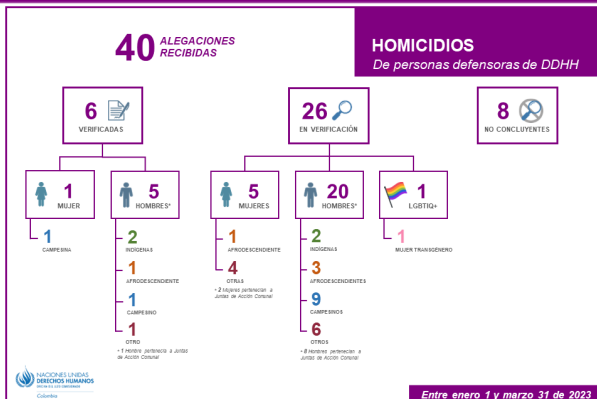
40 ALEGACIONES RECIBIDAS

HOMICIDIOS
De personas defensoras de DDHH

6 VERIFICADAS

26 EN VERIFICACIÓN

8 NO CONCLUYENTES

1 MUJER

1 CAMPESINA

5 HOMBRES*

2 INDÍGENAS

1 AFRODESCENDIENTE

1 CAMPESINO

1 OTRO

• 1 Hombre perteneciía a Juntas de Acción Comunal

5 MUJERES

1 AFRODESCENDIENTE

4 OTRAS

• 2 Mujeres pertenecían a Juntas de Acción Comunal

20 HOMBRES*

2 INDÍGENAS

3 AFRODESCENDIENTES

9 CAMPESINOS

6 OTROS

• 8 Hombres pertenecían a Juntas de Acción Comunal

1 LGBTIQ+

1 MUJER TRANSGÉNERO

NACIONES UNIDAS DERECHOS HUMANOS
Colombia

Entre enero 1 y marzo 31 de 2023